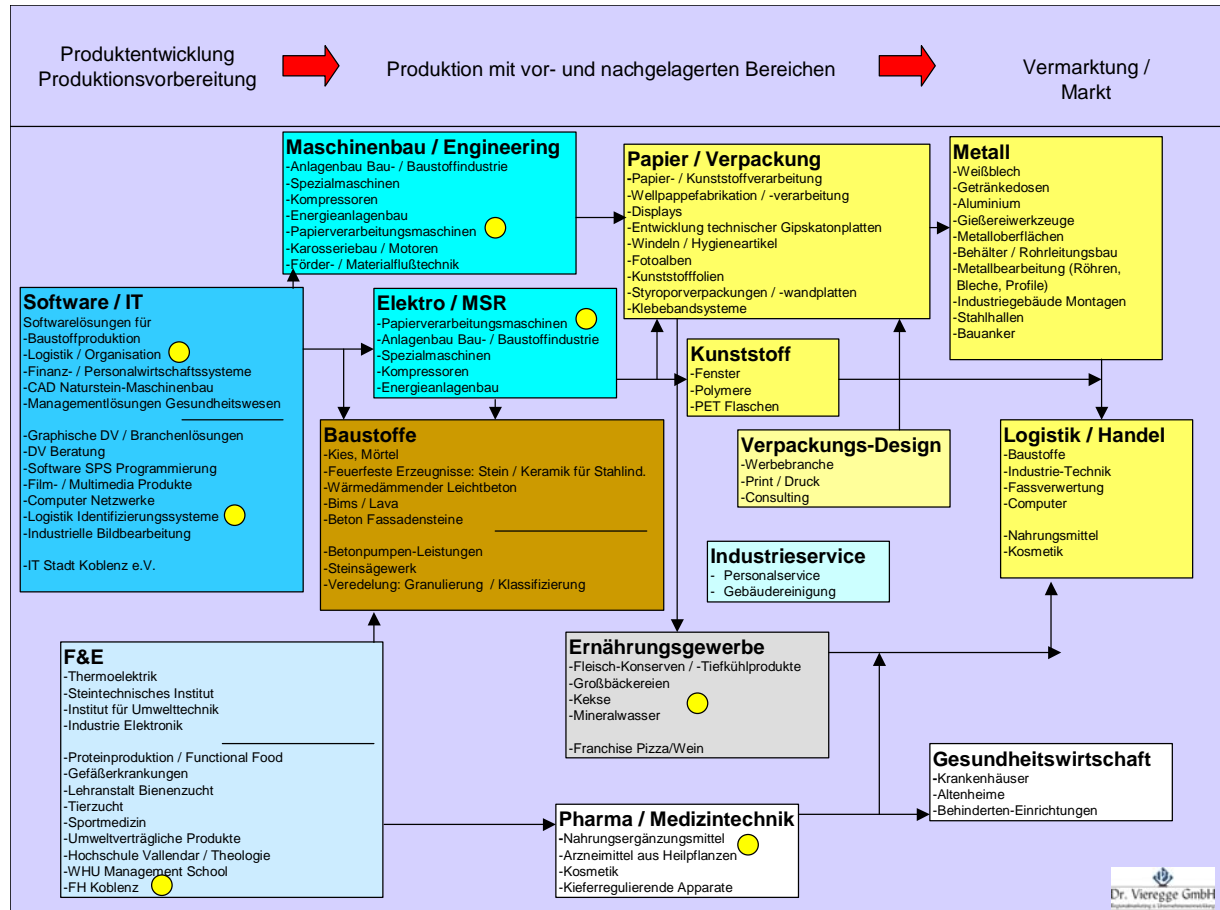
Produktentwicklung
Produktionsvorbereitung

Produktion mit vor- und nachgelagerten Bereichen

Vermarktung /
Markt

Maschinenbau / Engineering
-Anlagenbau Bau- / Baustoffindustrie
-Spezialmaschinen
-Kompressoren
-Energieanlagenbau
-Papierverarbeitungsmaschinen
-Karosseriebau / Motoren
-Förder- / Materialflußtechnik

Papier / Verpackung
-Papier- / Kunststoffverarbeitung
-Wellpappefabrikation / -verarbeitung
-Displays
-Entwicklung technischer Gipskatonplatten
-Windeln / Hygieneartikel
-Fotoalben
-Kunststofffolien
-Styroporverpackungen / -wandplatten
-Klebebandsysteme

Metall
-Weißblech
-Getränkedosen
-Aluminium
-Gießereiwerkzeuge
-Metalloberflächen
-Behälter / Rohrleitungsbau
-Metallbearbeitung (Röhren, Bleche, Profile)
-Industriegebäude Montagen
-Stahlhallen
-Bauanker

Software / IT
Softwarelösungen für
-Baustoffproduktion
-Logistik / Organisation
-Finanz- / Personalwirtschaftssysteme
-CAD Naturstein-Maschinenbau
-Managementlösungen Gesundheitswesen

-Graphische DV / Branchenlösungen
-DV Beratung
-Software SPS Programmierung
-Film- / Multimedia Produkte
-Computer Netzwerke
-Logistik Identifizierungssysteme
-Industrielle Bildbearbeitung

-IT Stadt Koblenz e.V.

Elektro / MSR
-Papierverarbeitungsmaschinen
-Anlagenbau Bau- / Baustoffindustrie
-Spezialmaschinen
-Kompressoren
-Energieanlagenbau

Kunststoff
-Fenster
-Polymere
-PET Flaschen

Baustoffe
-Kies, Mörtel
-Feuerfeste Erzeugnisse: Stein / Keramik für Stahlind.
-Wärmedämmender Leichtbeton
-Bims / Lava
-Beton Fassadensteine

-Betonpumpen-Leistungen
-Steinsägewerk
-Veredelung: Granulierung / Klassifizierung

Verpackungs-Design
-Werbebranche
-Print / Druck
-Consulting

Logistik / Handel
-Baustoffe
-Industrie-Technik
-Fassverwertung
-Computer

-Nahrungsmittel
-Kosmetik

Industrieservice
- Personalservice
- Gebäudereinigung

F&E
-Thermoelektrik
-Steintechnisches Institut
-Institut für Umwelttechnik
-Industrie Elektronik

-Proteinproduktion / Functional Food
-Gefäßerkrankungen
-Lehranstalt Bienenzucht
-Tierzucht
-Sportmedizin
-Umweltverträgliche Produkte
-Hochschule Vallendar / Theologie
-WHU Management School
-FH Koblenz

Ernährungsgewerbe
-Fleisch-Konserven / -Tiefkühlprodukte
-Großbäckereien
-Kekse
-Mineralwasser

-Franchise Pizza/Wein

Gesundheitswirtschaft
-Krankenhäuser
-Altenheime
-Behinderten-Einrichtungen

Pharma / Medizintechnik
-Nahrungsergänzungsmittel
-Arzneimittel aus Heilpflanzen
-Kosmetik
-Kieferregulierende Apparate

Dr. Vieregge GmbH